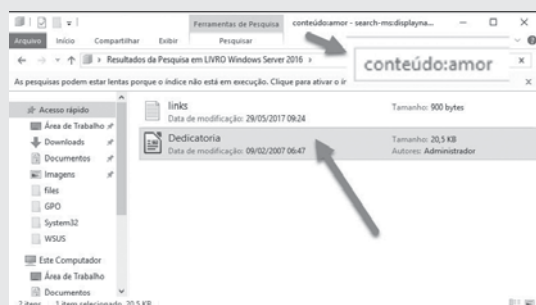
Ferramentas de Pesquisa conteúdo:amor - search-ms:displayna...

Arquivo Início Compartilhar Exibir Pesquisar

« Resultados da Pesquisa em LIVRO Windows Server 2016 ›

conteúdo:amor

As pesquisas podem estar lentas porque o índice não está em execução. Clique para ativar o ír

Acesso rápido
Área de Trabalho
Downloads
Documentos
Imagens
files
GPO
System32
WSUS
Este Computador
Área de Trabalho
Documentos

links
Data de modificação: 29/05/2017 09:24
Tamanho: 900 bytes

Dedicatoria
Data de modificação: 09/02/2007 06:47
Tamanho: 20,5 KB
Autores: Administrador

2 itens 1 item selecionado 20,5 KB